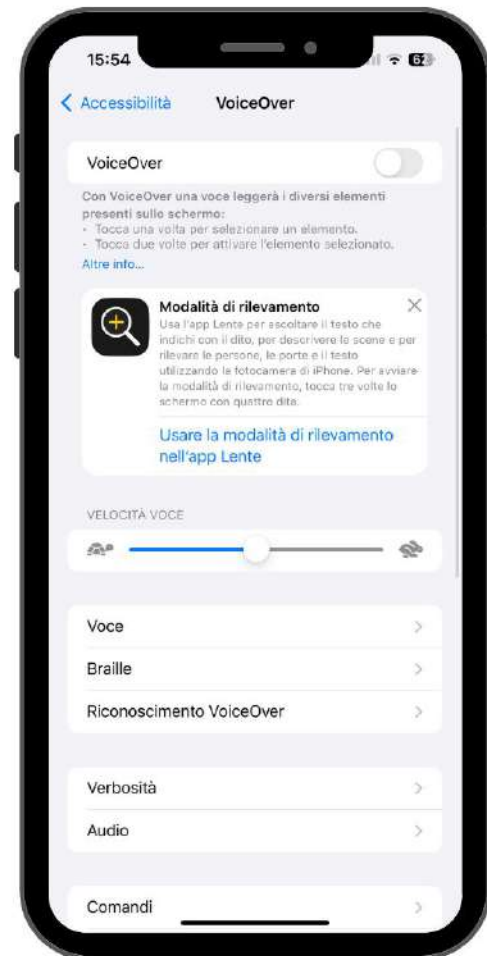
15:54

62

Accessibilità VoiceOver

VoiceOver

Con VoiceOver una voce leggerà i diversi elementi presenti sullo schermo:
- Tocca una volta per selezionare un elemento.
- Tocca due volte per attivare l'elemento selezionato.
Altre info...

Modalità di rilevamento
Usa l'app Lente per ascoltare il testo che indichi con il dito, per descrivere le scene e per rilevare le persone, le porte e il testo utilizzando la fotocamera di iPhone. Per avviare la modalità di rilevamento, tocca tre volte lo schermo con quattro dita.

Usare la modalità di rilevamento nell'app Lente

VELOCITÀ VOCE

Voce

Braille

Riconoscimento VoiceOver

Verbosità

Audio

Comandi